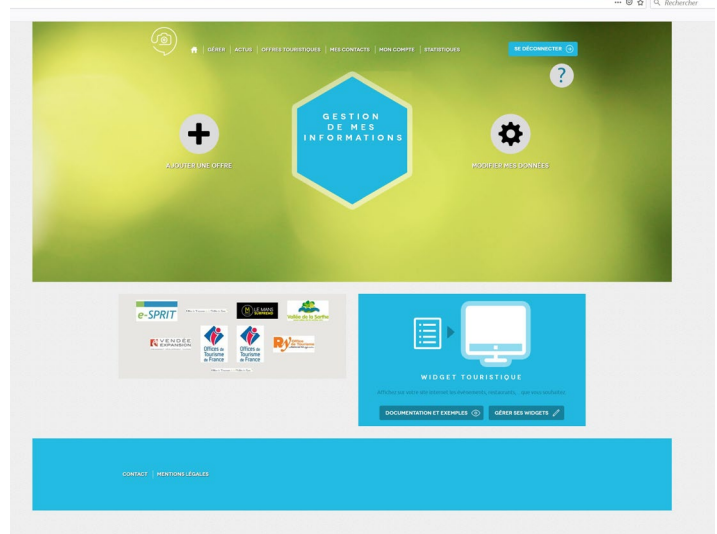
Rechercher

GÉRER | ACTUS | OFFRES TOURISTIQUES | MES CONTACTS | MON COMPTE | STATISTIQUES

SE DÉCONNECTER

?

GESTION DE MES INFORMATIONS

AJOUTER UNE OFFRE

MODIFIER MES DONNÉES

e-SPRIT

LE MANS

Vallée de la Sarthe

VENDÉE EXPANSION

Offices de Tourisme de France

Offices de Tourisme de France

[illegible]

WIDGET TOURISTIQUE

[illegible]

DOCUMENTATION ET EXEMPLES

GÉRER SES WIDGETS

CONTACT | MENTIONS LÉGALES